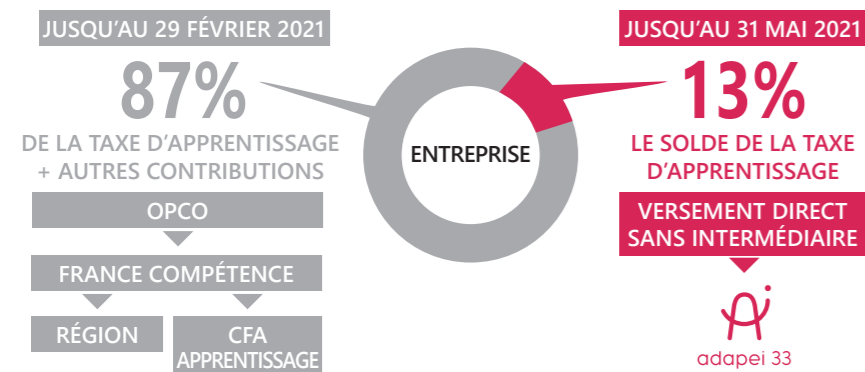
JUSQU'AU 29 FÉVRIER 2021

87%

DE LA TAXE D'APPRENTISSAGE + AUTRES CONTRIBUTIONS

OPCO

FRANCE COMPÉTENCE

RÉGION

CFA APPRENTISSAGE

ENTREPRISE

JUSQU'AU 31 MAI 2021

13%

LE SOLDE DE LA TAXE D'APPRENTISSAGE

VERSEMENT DIRECT SANS INTERMÉDIAIRE

adapei 33